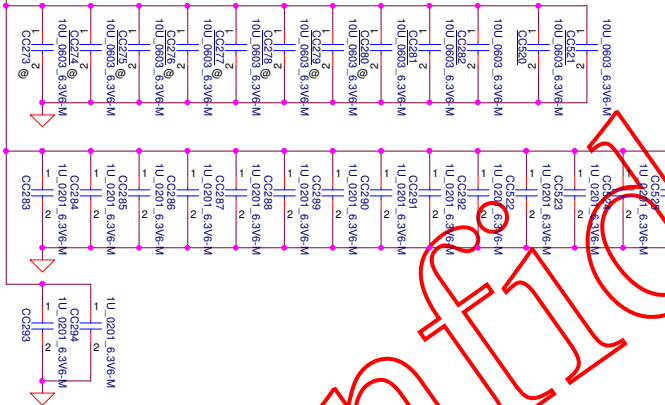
CC273 @ 1 2 10U_0603_6.3V6-M
CC274 @ 1 2 10U_0603_6.3V6-M
CC275 @ 1 2 10U_0603_6.3V6-M
CC276 @ 1 2 10U_0603_6.3V6-M
CC277 @ 1 2 10U_0603_6.3V6-M
CC278 @ 1 2 10U_0603_6.3V6-M
CC279 @ 1 2 10U_0603_6.3V6-M
CC280 @ 1 2 10U_0603_6.3V6-M
CC281 1 2 10U_0603_6.3V6-M
CC282 1 2 10U_0603_6.3V6-M
CC520 1 2 10U_0603_6.3V6-M
CC521 1 2 10U_0603_6.3V6-M

CC283 1 2 1U_0201_6.3V6-M
CC284 1 2 1U_0201_6.3V6-M
CC285 1 2 1U_0201_6.3V6-M
CC286 1 2 1U_0201_6.3V6-M
CC287 1 2 1U_0201_6.3V6-M
CC288 1 2 1U_0201_6.3V6-M
CC289 1 2 1U_0201_6.3V6-M
CC290 1 2 1U_0201_6.3V6-M
CC291 1 2 1U_0201_6.3V6-M
CC292 1 2 1U_0201_6.3V6-M
CC522 1 2 1U_0201_6.3V6-M
CC523 1 2 1U_0201_6.3V6-M
CC5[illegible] 1 2 1U_0201_6.3V6-M
CC52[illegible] 1 2 1U_0201_6.3V6-M

CC293 1 2 1U_0201_6.3V6-M
CC294 1 2 1U_0201_6.3V6-M